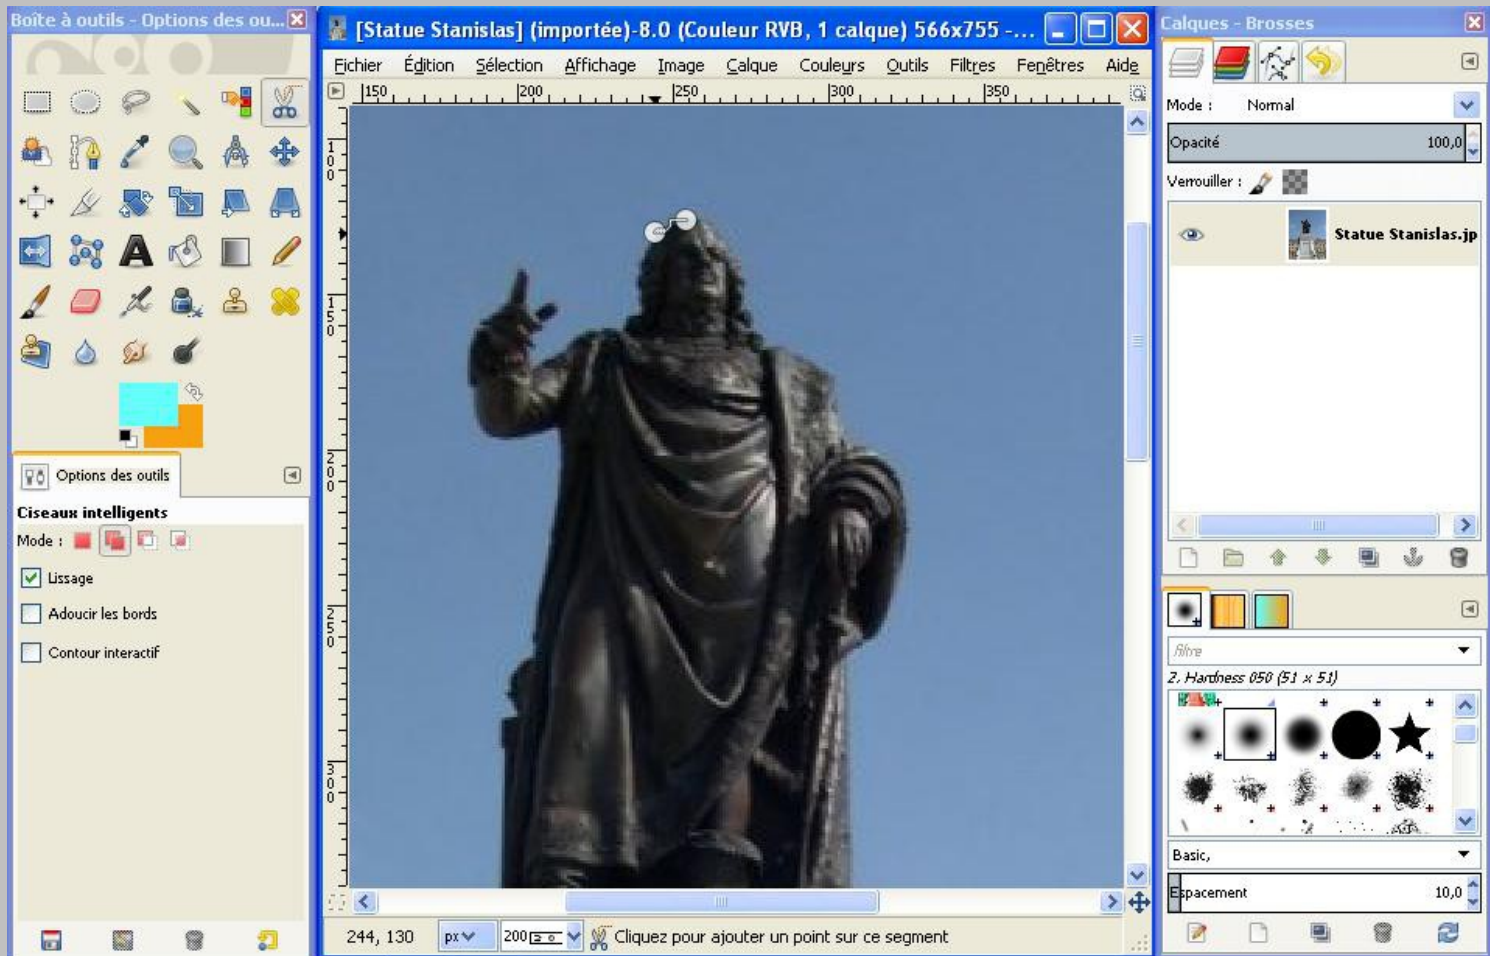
Boîte à outils - Options des ou...

Options des outils

Ciseaux intelligents

Mode :

Lissage

Adoucir les bords

Contour interactif

[Statue Stanislas] (importée)-8.0 (Couleur RVB, 1 calque) 566x755 -...

Fichier Édition Sélection Affichage Image Calque Couleurs Outils Filtres Fenêtres Aide

150 200 250 300 350

100 150 200 250 300

244, 130 px 200 Cliquez pour ajouter un point sur ce segment

Calques - Brosses

Mode : Normal

Opacité 100,0

Verrouiller :

Statue Stanislas.jp

filtre

2. Hardness 050 (51 x 51)

Basic,

Espacement 10,0